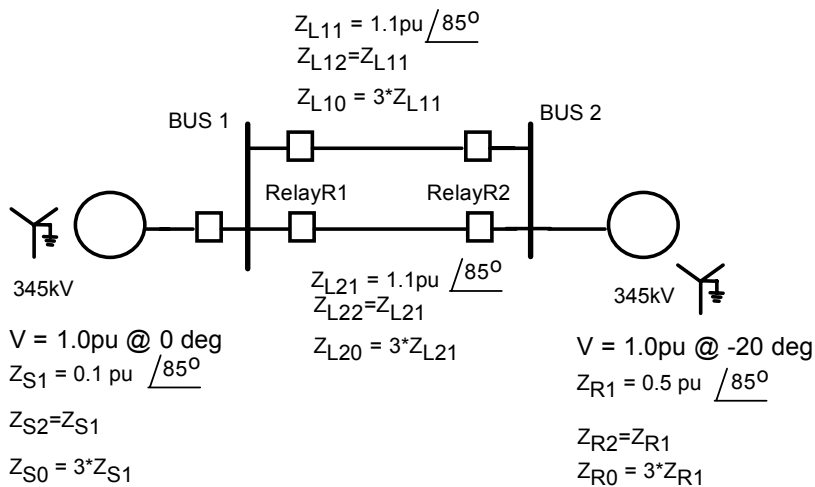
$Z_{L11}$ = 1.1pu $\angle 85^o$
$Z_{L12}$=$Z_{L11}$
$Z_{L10}$ = 3*$Z_{L11}$

BUS 1

BUS 2

RelayR1

RelayR2

345kV

$Z_{L21}$ = 1.1pu $\angle 85^o$
$Z_{L22}$=$Z_{L21}$
$Z_{L20}$ = 3*$Z_{L21}$

345kV

V = 1.0pu @ 0 deg
$Z_{S1}$ = 0.1 pu $\angle 85^o$

$Z_{S2}$=$Z_{S1}$

$Z_{S0}$ = 3*$Z_{S1}$

V = 1.0pu @ -20 deg
$Z_{R1}$ = 0.5 pu $\angle 85^o$

$Z_{R2}$=$Z_{R1}$
$Z_{R0}$ = 3*$Z_{R1}$